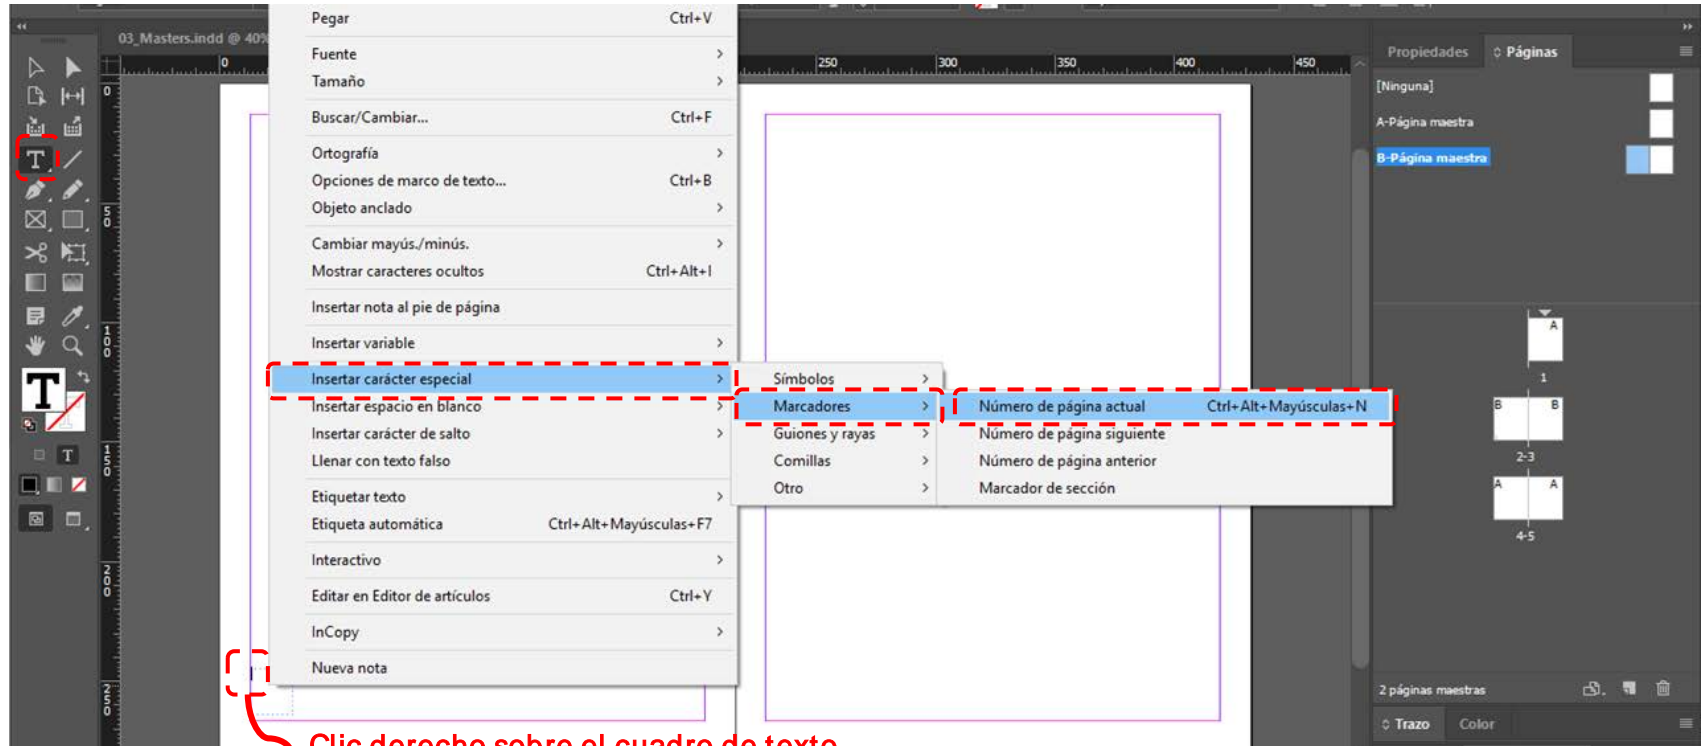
03_Masters.indd @ 40%

Pegar Ctrl+V
Fuente
Tamaño
Buscar/Cambiar... Ctrl+F
Ortografía
Opciones de marco de texto... Ctrl+B
Objeto anclado
Cambiar mayús./minús.
Mostrar caracteres ocultos Ctrl+Alt+I
Insertar nota al pie de página
Insertar variable
Insertar carácter especial
Insertar espacio en blanco
Insertar carácter de salto
Llenar con texto falso
Etiquetar texto
Etiqueta automática Ctrl+Alt+Mayúsculas+F7
Interactivo
Editar en Editor de artículos Ctrl+Y
InCopy
Nueva nota

Símbolos
Marcadores
Guiones y rayas
Comillas
Otro

Número de página actual Ctrl+Alt+Mayúsculas+N
Número de página siguiente
Número de página anterior
Marcador de sección

0 250 300 350 400 450

Propiedades
Páginas
[Ninguna]
A-Página maestra
B-Página maestra
A
1
B B
2-3
A A
4-5
2 páginas maestras
Trazo
Color

Clic derecho sobre el cuadro de texto